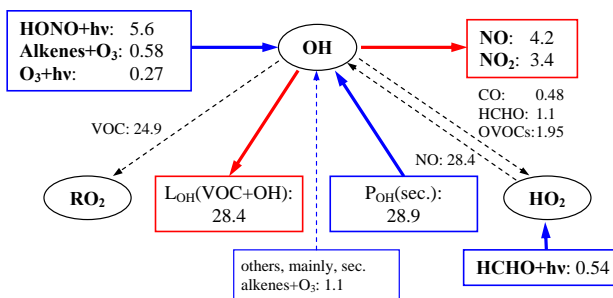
HONO+hv: 5.6
Alkenes+O$_3$: 0.58
O$_3$+hv: 0.27

OH

NO: 4.2
NO$_2$: 3.4

CO: 0.48
HCHO: 1.1
OVOCs: 1.95

VOC: 24.9

NO: 28.4

RO$_2$

L$_{OH}$(VOC+OH): 28.4

P$_{OH}$(sec.): 28.9

HO$_2$

others, mainly, sec. alkenes+O$_3$: 1.1

HCHO+hv: 0.54